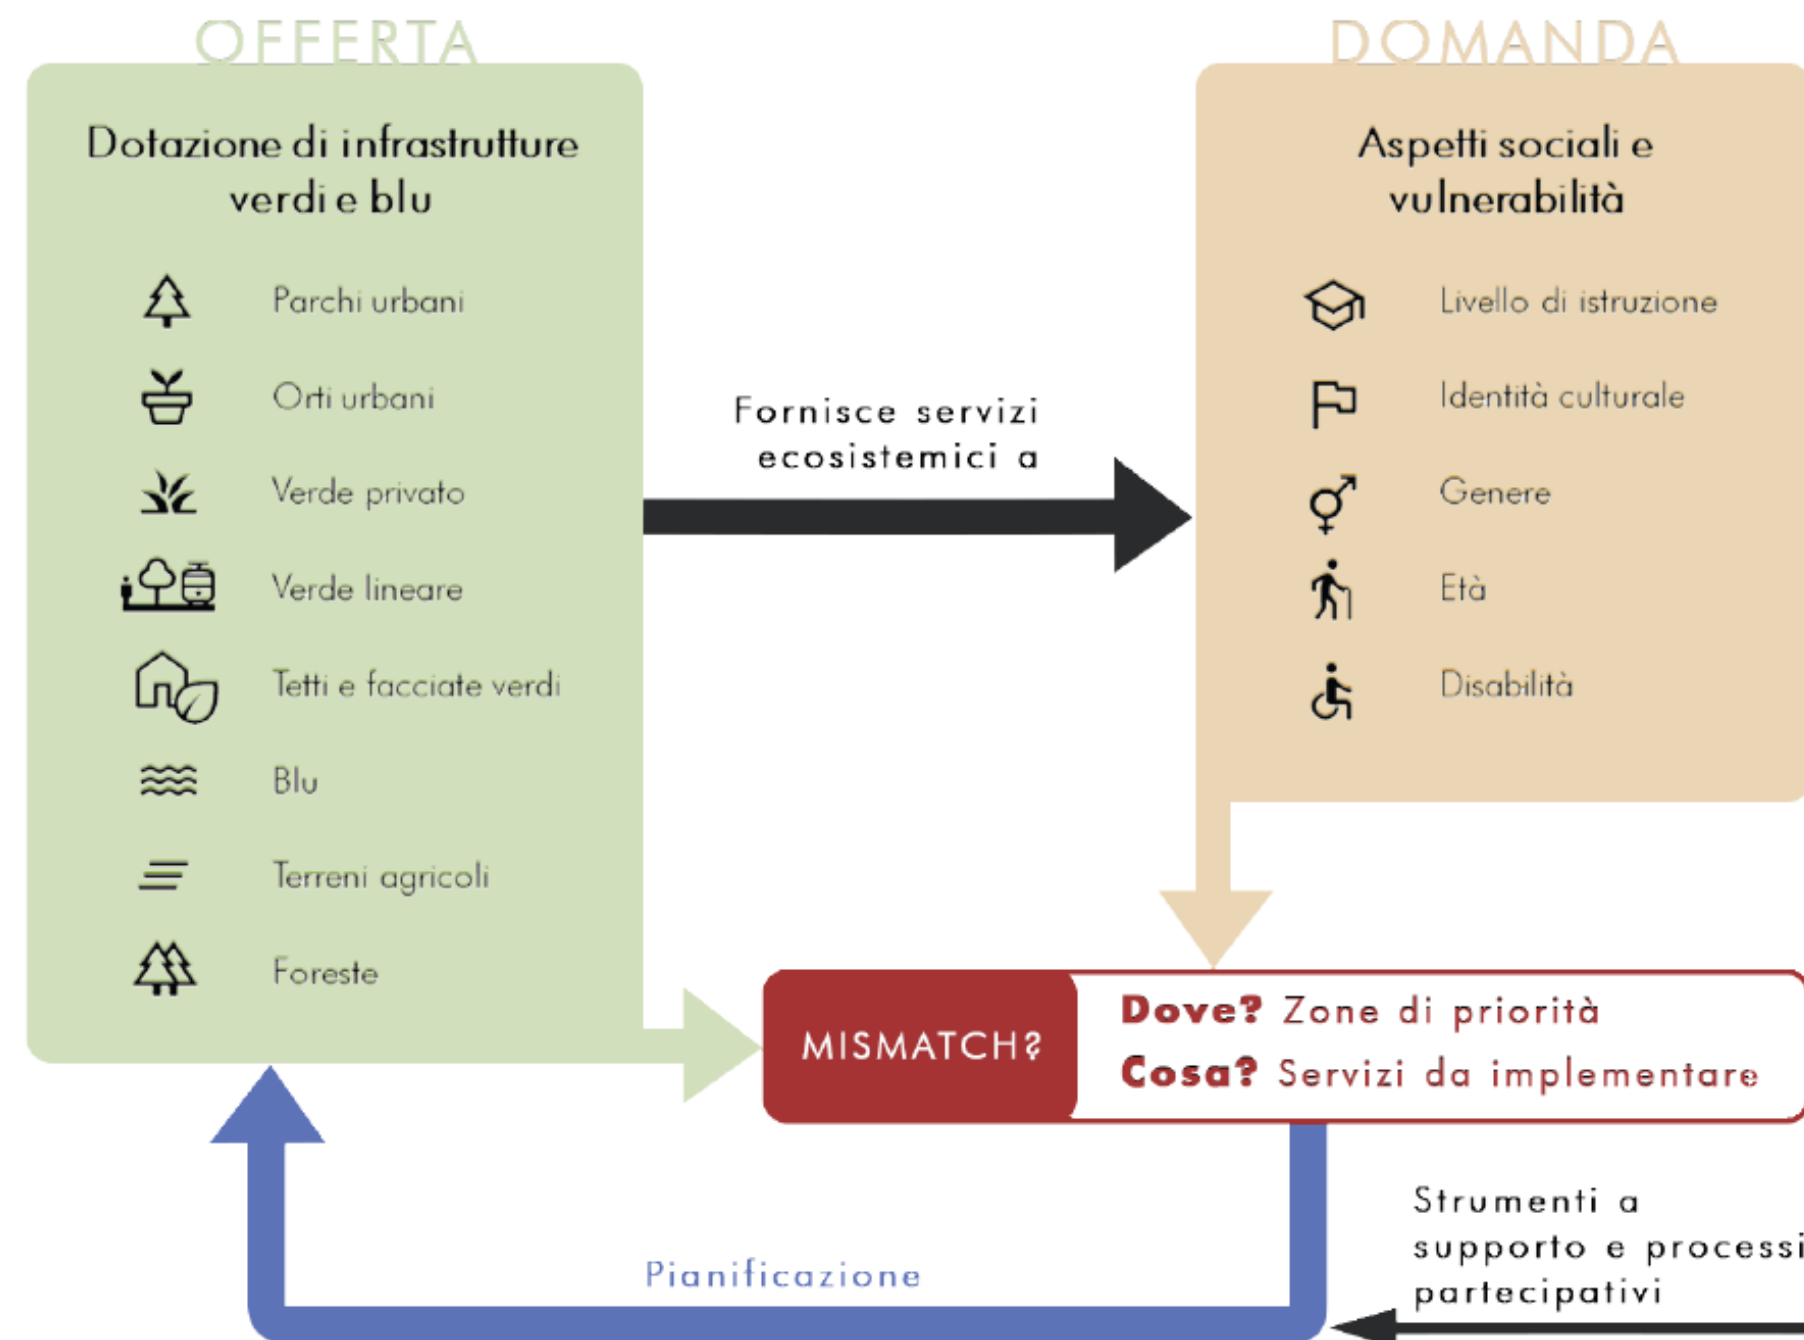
OFFERTA

DOMANDA

Dotazione di infrastrutture verdi e blu

Parchi urbani

Orti urbani

Verde privato

Verde lineare

Tetti e facciate verdi

Blu

Terreni agricoli

Foreste

Fornisce servizi ecosistemici a

Aspetti sociali e vulnerabilità

Livello di istruzione

Identità culturale

Genere

Età

Disabilità

MISMATCH?

Dove? Zone di priorità

Cosa? Servizi da implementare

Strumenti a supporto e processi partecipativi

Pianificazione